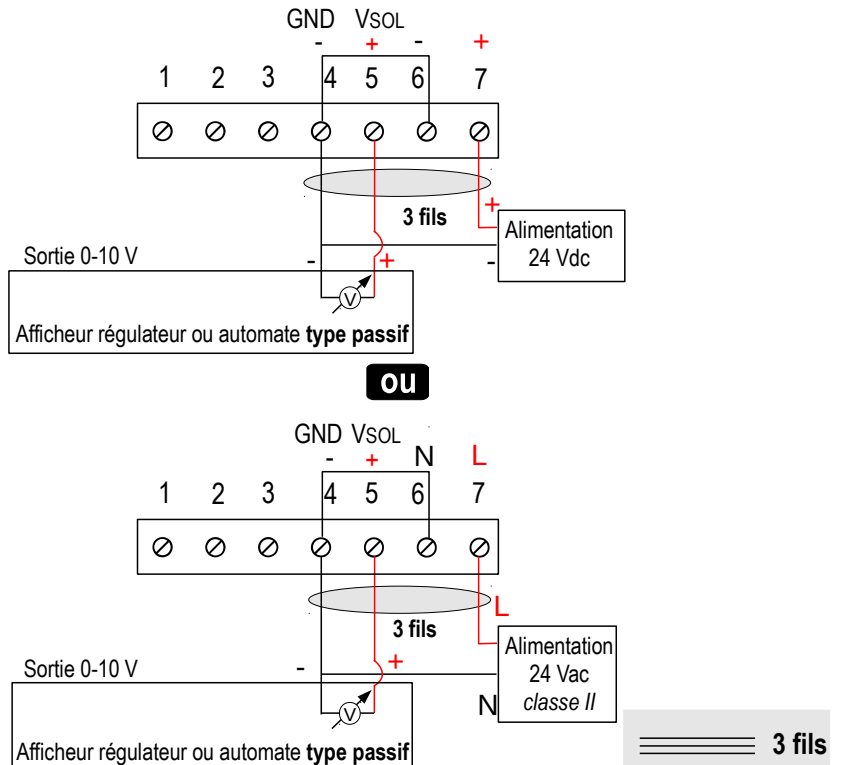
GND VSOL
- + - +
1 2 3 4 5 6 7
3 fils
+
Alimentation
24 Vdc
Sortie 0-10 V
- + -
V
Afficheur régulateur ou automate **type passif**

ou

GND VSOL
- + N L
1 2 3 4 5 6 7
L
3 fils
Alimentation
24 Vac
*classe II*
Sortie 0-10 V
- +
N
V
Afficheur régulateur ou automate **type passif**

3 fils